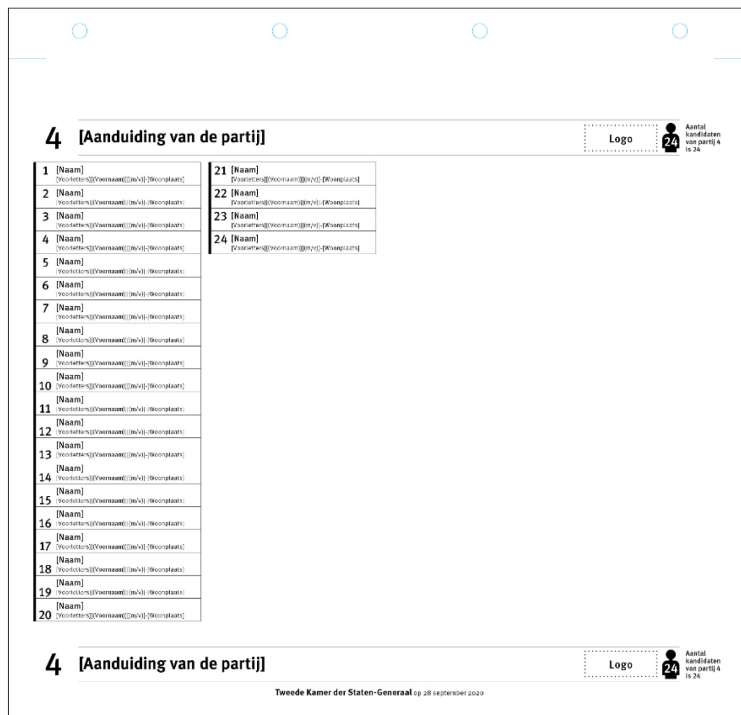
4 [Aanduiding van de partij]

Logo

24 Aantal kandidaten van partij 4 is 24

1 [Naam]
[Voorletters]([Voornaam])([m/v]) - [Woonplaats]

2 [Naam]
[Voorletters]([Voornaam])([m/v]) - [Woonplaats]

3 [Naam]
[Voorletters]([Voornaam])([m/v]) - [Woonplaats]

4 [Naam]
[Voorletters]([Voornaam])([m/v]) - [Woonplaats]

5 [Naam]
[Voorletters]([Voornaam])([m/v]) - [Woonplaats]

6 [Naam]
[Voorletters]([Voornaam])([m/v]) - [Woonplaats]

7 [Naam]
[Voorletters]([Voornaam])([m/v]) - [Woonplaats]

8 [Naam]
[Voorletters]([Voornaam])([m/v]) - [Woonplaats]

9 [Naam]
[Voorletters]([Voornaam])([m/v]) - [Woonplaats]

10 [Naam]
[Voorletters]([Voornaam])([m/v]) - [Woonplaats]

11 [Naam]
[Voorletters]([Voornaam])([m/v]) - [Woonplaats]

12 [Naam]
[Voorletters]([Voornaam])([m/v]) - [Woonplaats]

13 [Naam]
[Voorletters]([Voornaam])([m/v]) - [Woonplaats]

14 [Naam]
[Voorletters]([Voornaam])([m/v]) - [Woonplaats]

15 [Naam]
[Voorletters]([Voornaam])([m/v]) - [Woonplaats]

16 [Naam]
[Voorletters]([Voornaam])([m/v]) - [Woonplaats]

17 [Naam]
[Voorletters]([Voornaam])([m/v]) - [Woonplaats]

18 [Naam]
[Voorletters]([Voornaam])([m/v]) - [Woonplaats]

19 [Naam]
[Voorletters]([Voornaam])([m/v]) - [Woonplaats]

20 [Naam]
[Voorletters]([Voornaam])([m/v]) - [Woonplaats]

21 [Naam]
[Voorletters]([Voornaam])([m/v]) - [Woonplaats]

22 [Naam]
[Voorletters]([Voornaam])([m/v]) - [Woonplaats]

23 [Naam]
[Voorletters]([Voornaam])([m/v]) - [Woonplaats]

24 [Naam]
[Voorletters]([Voornaam])([m/v]) - [Woonplaats]

4 [Aanduiding van de partij]

Logo

24 Aantal kandidaten van partij 4 is 24

Tweede Kamer der Staten-Generaal op 28 september 2020